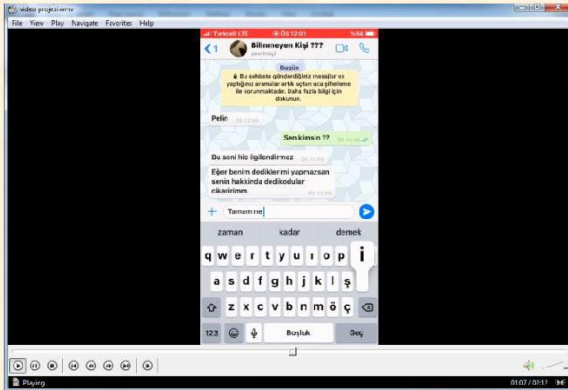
video projelerim

File View Play Navigate Favorites Help

Turkcell LTE Ös 12:01 %84

1 Bilinmeyen Kişi ???

Bugün

🔒 Bu sohbete gönderdiğiniz mesajlar ve yaptığınız aramalar artık uçtan uca şifreleme ile korunmaktadır. Daha fazla bilgi için dokunun.

Pelin 03:12:00

Sen kimsin ?? 03:12:00

Bu seni hiç ilgilendirmez 03:12:00

Eğer benim dediklerimi yapmazsan senin hakkında dedikodular çıkarırım

Tamam ne

zaman kadar demek

q w e r t y u ı o p ğ ü

a s d f g h j k l ş i

z x c v b n m ö ç

123 Boşluk Git

Playing 01:07 / 01:17